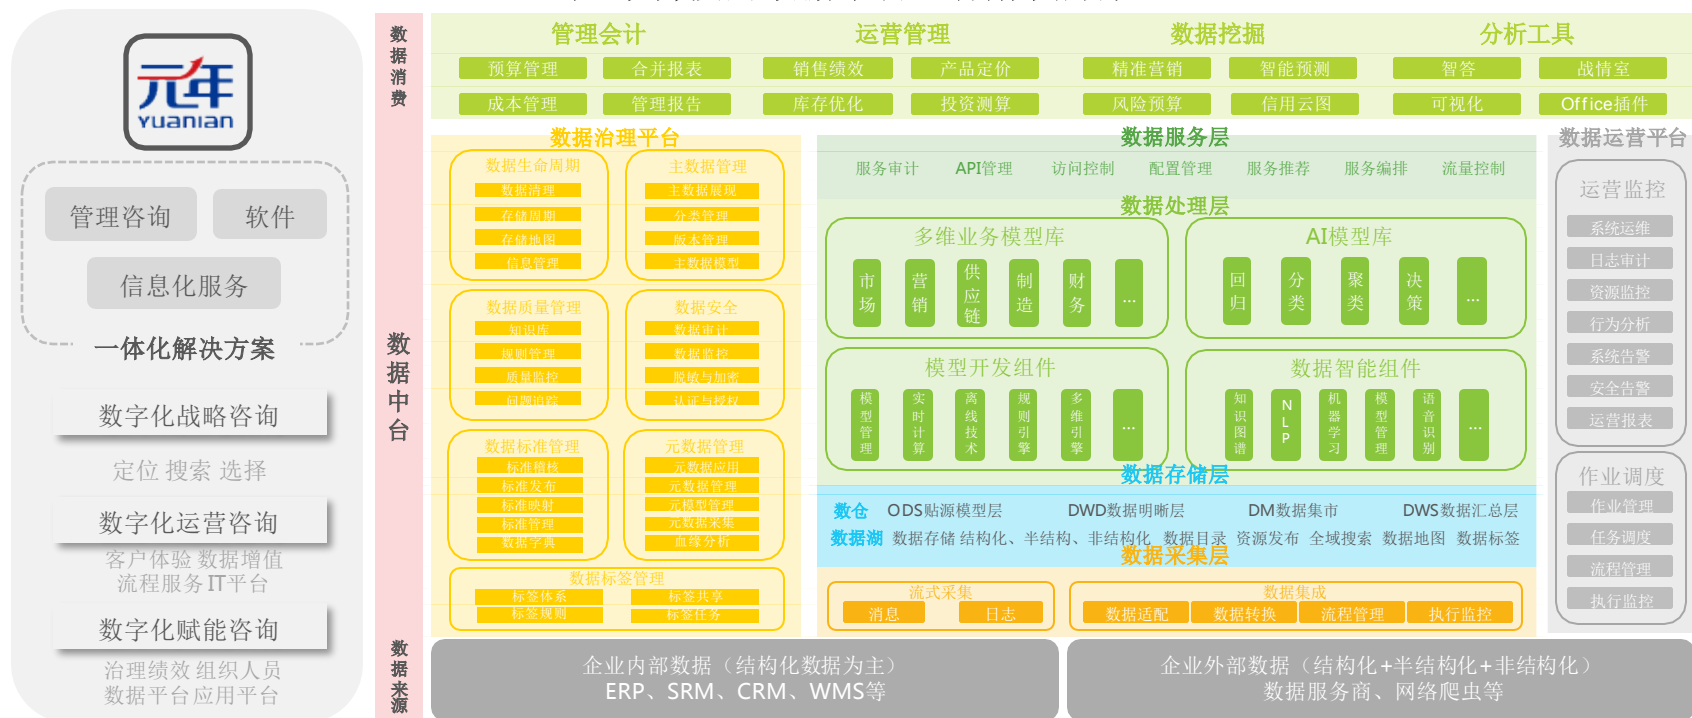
元年
yuanian

管理咨询　软件
信息化服务
一体化解决方案

数字化战略咨询
定位 搜索 选择
数字化运营咨询
客户体验 数据增值
流程服务 IT平台
数字化赋能咨询
治理绩效 组织人员
数据平台 应用平台

数据消费
管理会计　运营管理　数据挖掘　分析工具
预算管理　合并报表　销售绩效　产品定价　精准营销　智能预测　智答　战情室
成本管理　管理报告　库存优化　投资测算　风险预算　信用云图　可视化　Office插件

数据中台

数据治理平台
数据生命周期：数据清理　存储周期　存储地图　信息管理
主数据管理：主数据展现　分类管理　版本管理　主数据模型
数据质量管理：知识库　规则管理　质量监控　问题追踪
数据安全：数据审计　数据监控　脱敏与加密　认证与授权
数据标准管理：标准模板　标准发布　标准映射　标准管理　数据字典
元数据管理：元数据应用　元数据管理　元模型管理　元数据采集　血缘分析
数据标签管理：标签体系　标签共享　标签规则　标签任务

数据服务层
服务审计　API管理　访问控制　配置管理　服务推荐　服务编排　流量控制

数据处理层
多维业务模型库：市场　营销　供应链　制造　财务　…
AI模型库：回归　分类　聚类　决策　…
模型开发组件：模型管理　实时计算　离线技术　规则引擎　多维引擎　…
数据智能组件：知识图谱　NLP　机器学习　模型管理　语音识别　…

数据存储层
数仓　ODS贴源模型层　DWD数据明晰层　DM数据集市　DWS数据汇总层
数据湖　数据存储 结构化、半结构化、非结构化　数据目录　资源发布　全域搜索　数据地图　数据标签

数据采集层
流式采集：消息　日志
数据集成：数据适配　数据转换　流程管理　执行监控

数据运营平台
运营监控：系统运维　日志审计　资源监控　行为分析　系统告警　安全告警　运营报表
作业调度：作业管理　任务调度　流程管理　执行监控

数据来源
企业内部数据（结构化数据为主）
ERP、SRM、CRM、WMS等
企业外部数据（结构化+半结构化+非结构化）
数据服务商、网络爬虫等